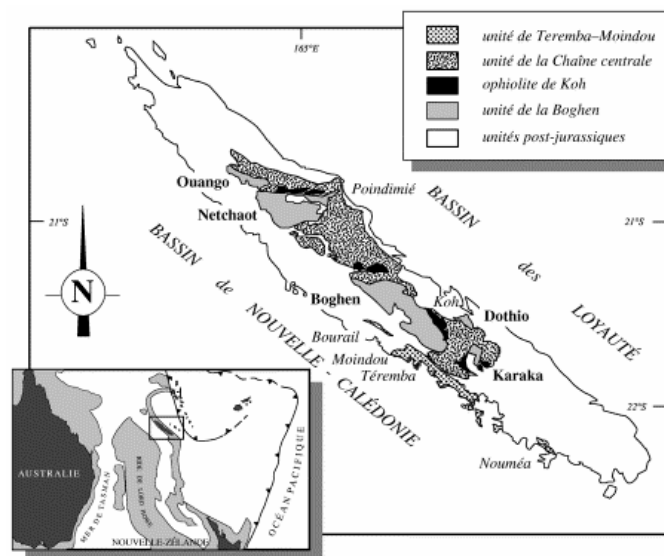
unité de Teremba–Moindou
unité de la Chaîne centrale
ophiolite de Koh
unité de la Boghen
unités post-jurassiques

165°E
21°S
21°S
22°S

N

Ouango
Netchaot
Poindimié
BASSIN des LOYAUTÉ
BASSIN de NOUVELLE - CALÉDONIE
Boghen
Koh
Dothio
Bourail
Moindou
Téremba
Karaka
Nouméa

AUSTRALIE
MER DE TASMAN
RIDE DE LORD HOWE
NOUVELLE-ZÉLANDE
OCÉAN PACIFIQUE